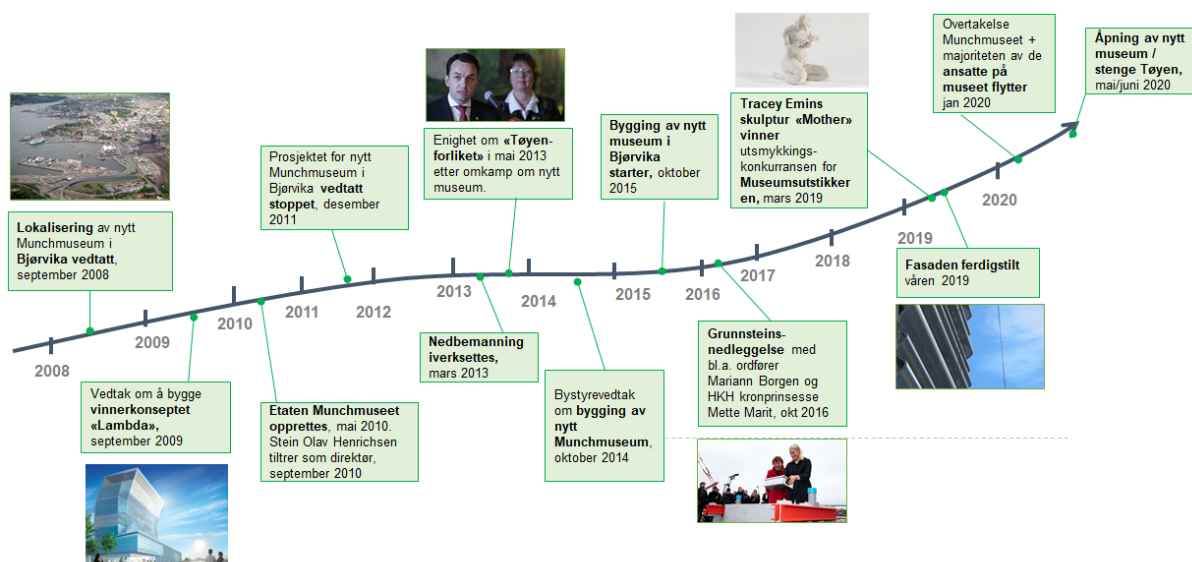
Lokalisering av nytt Munchmuseum i Bjørvika vedtatt, september 2008

Vedtak om å bygge vinnerkonseptet «Lambda», september 2009

Etaten Munchmuseet opprettes, mai 2010. Stein Olav Henrichsen tiltrer som direktør, september 2010

Prosjektet for nytt Munchmuseum i Bjørvika vedtatt stoppet, desember 2011

Nedbemanning iverksettes, mars 2013

Enighet om «Tøyen-forliket» i mai 2013 etter omkamp om nytt museum.

Bystyrevedtak om bygging av nytt Munchmuseum, oktober 2014

Bygging av nytt museum i Bjørvika starter, oktober 2015

Grunnsteins-nedleggelse med bl.a. ordfører Mariann Borgen og HKH kronprinsesse Mette Marit, okt 2016

Tracey Emins skulptur «Mother» vinner utsmykkings-konkurransen for Museumsutstikkeren, mars 2019

Fasaden ferdigstilt våren 2019

Overtakelse Munchmuseet + majoriteten av de ansatte på museet flytter jan 2020

Åpning av nytt museum / stenge Tøyen, mai/juni 2020

2008 2009 2010 2011 2012 2013 2014 2015 2016 2017 2018 2019 2020